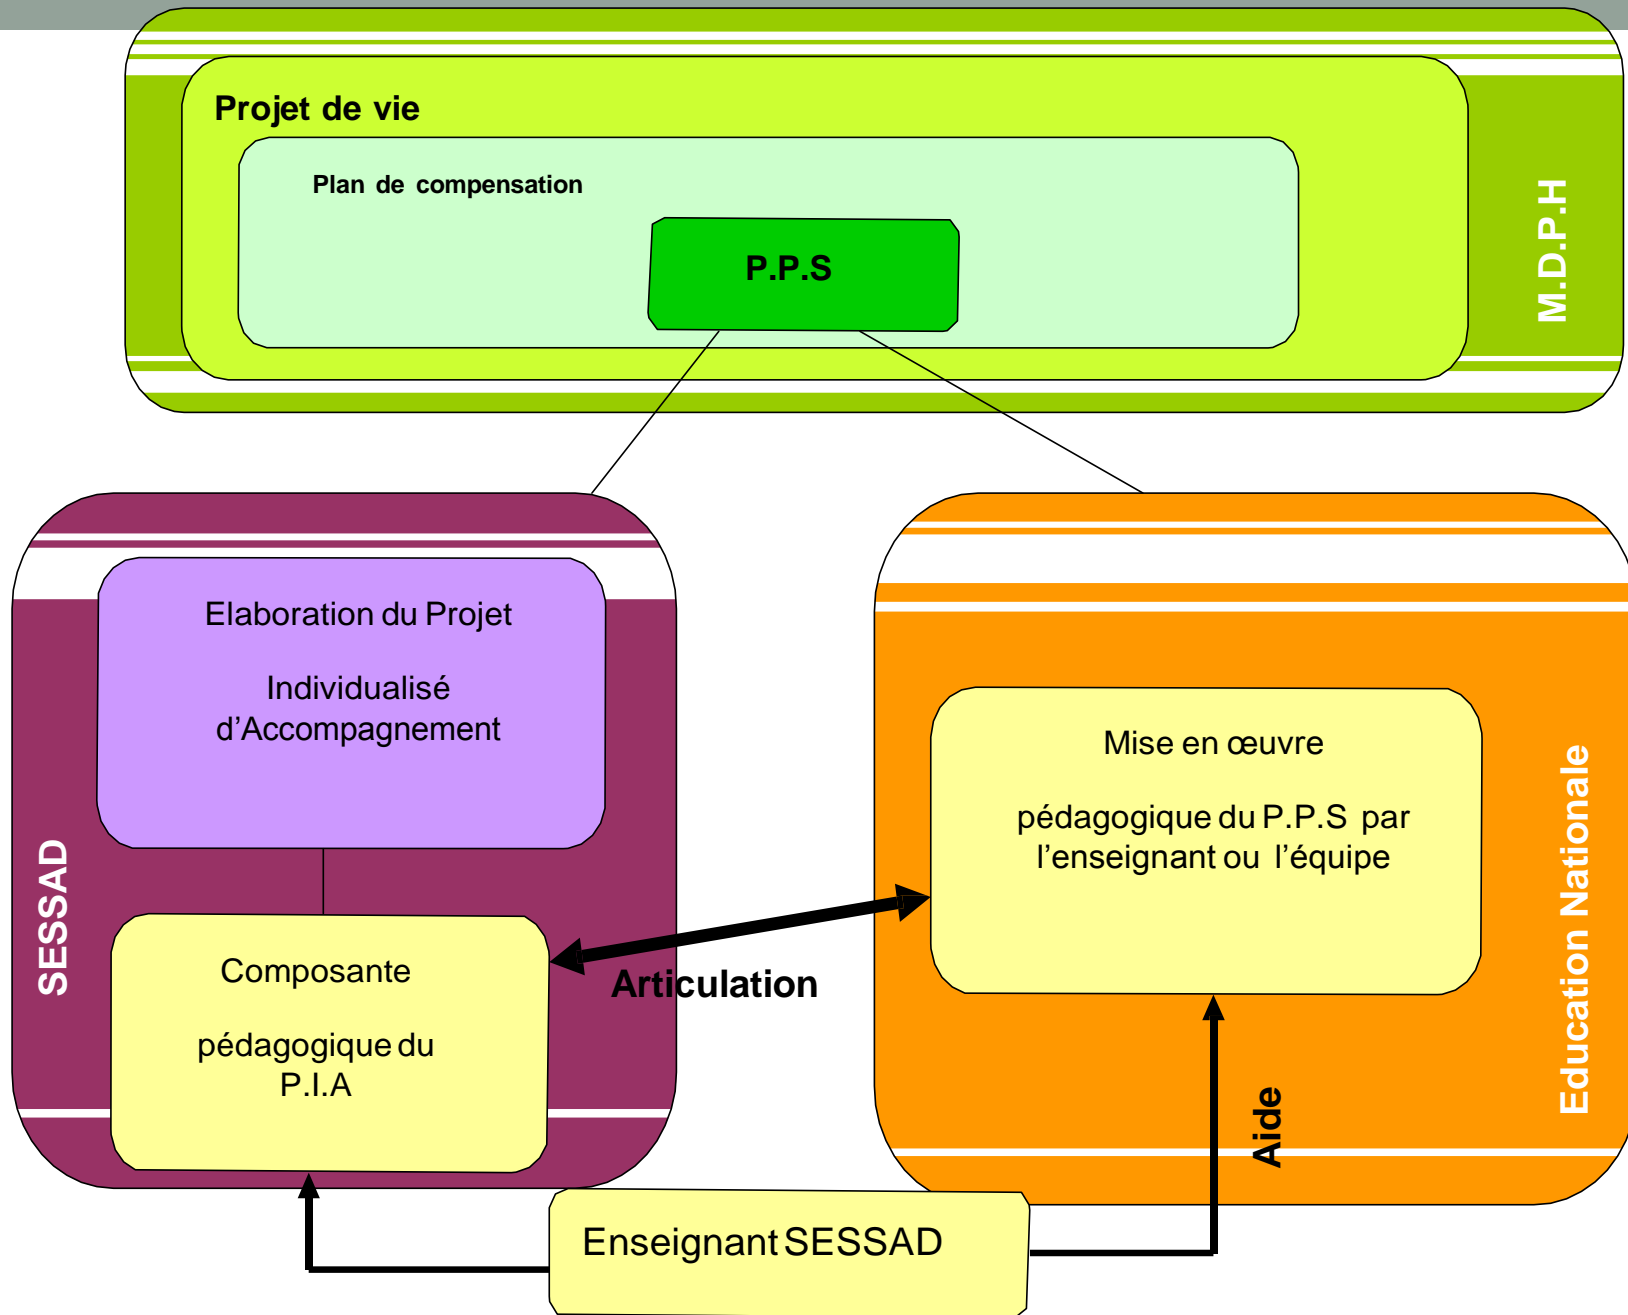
Projet de vie

Plan de compensation

P.P.S

M.D.P.H

Elaboration du Projet

Individualisé d'Accompagnement

SESSAD

Composante

pédagogique du P.I.A

Articulation

Mise en œuvre

pédagogique du P.P.S par l'enseignant ou l'équipe

Education Nationale

Aide

Enseignant SESSAD